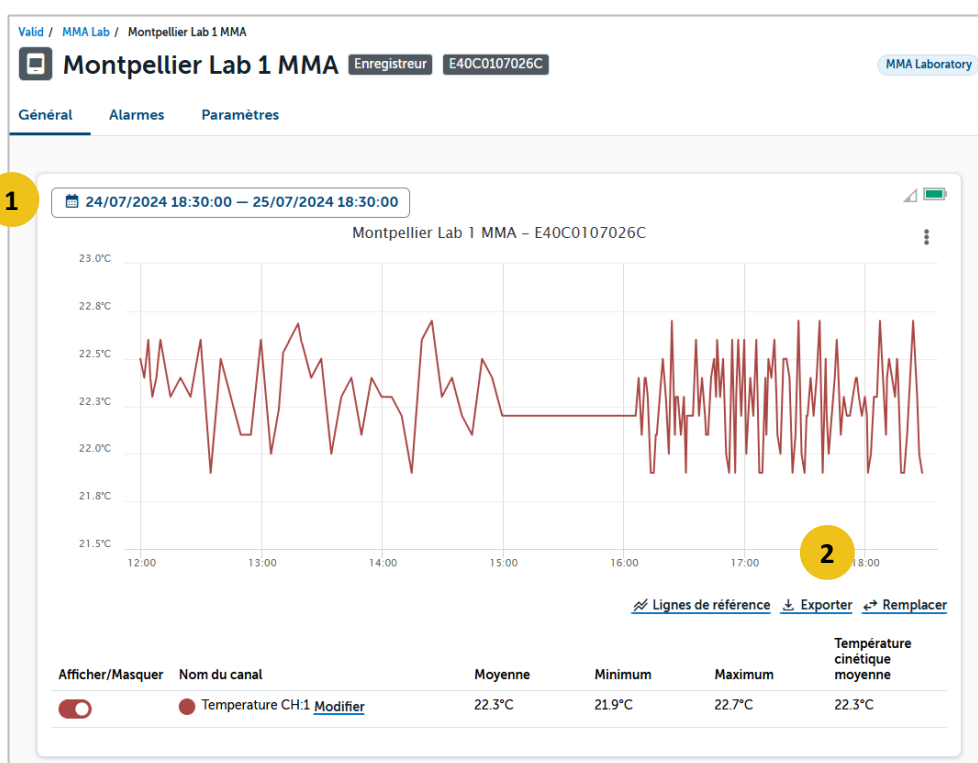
Valid / MMA Lab / Montpellier Lab 1 MMA

Montpellier Lab 1 MMA Enregistreur E40C0107026C

MMA Laboratory

Général Alarmes Paramètres

1

24/07/2024 18:30:00 — 25/07/2024 18:30:00

Montpellier Lab 1 MMA - E40C0107026C

23.0°C
22.8°C
22.5°C
22.3°C
22.0°C
21.8°C
21.5°C

12:00 13:00 14:00 15:00 16:00 17:00 18:00

2

Lignes de référence Exporter Remplacer

| Afficher/Masquer | Nom du canal | Moyenne | Minimum | Maximum | Température cinétique moyenne |
|---|---|---|---|---|---|
| | Temperature CH:1 Modifier | 22.3°C | 21.9°C | 22.7°C | 22.3°C |